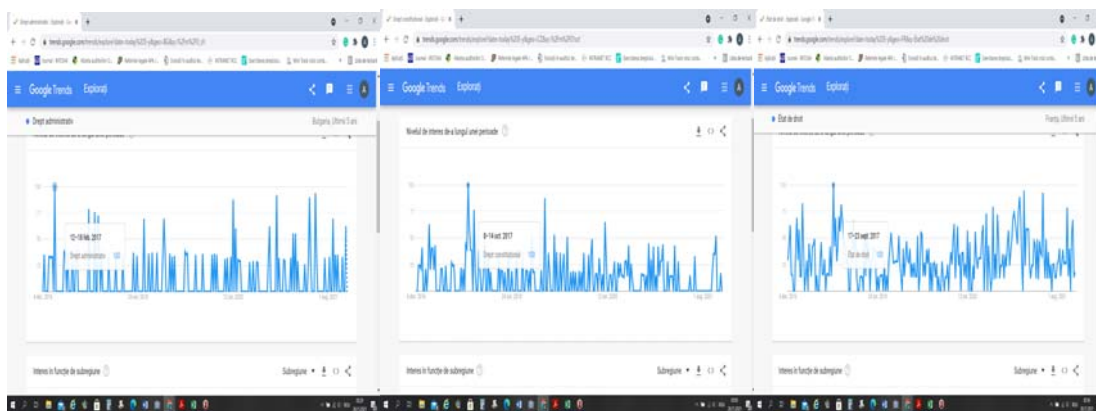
Google Trends Explorați

Drept administrativ

Bulgaria, Ultimii 5 ani

12-18 feb. 2017

Drept administrativ

Interes în funcție de subregiune

Subregiune

Google Trends Explorați

Nivelul de interes de-a lungul unei perioade

8-14 oct. 2017

Drept constituțional

Interes în funcție de subregiune

Subregiune

Google Trends Explorați

Stat de drept

Franța, Ultimii 5 ani

17-23 sept. 2017

Stat de drept

Interes în funcție de subregiune

Subregiune